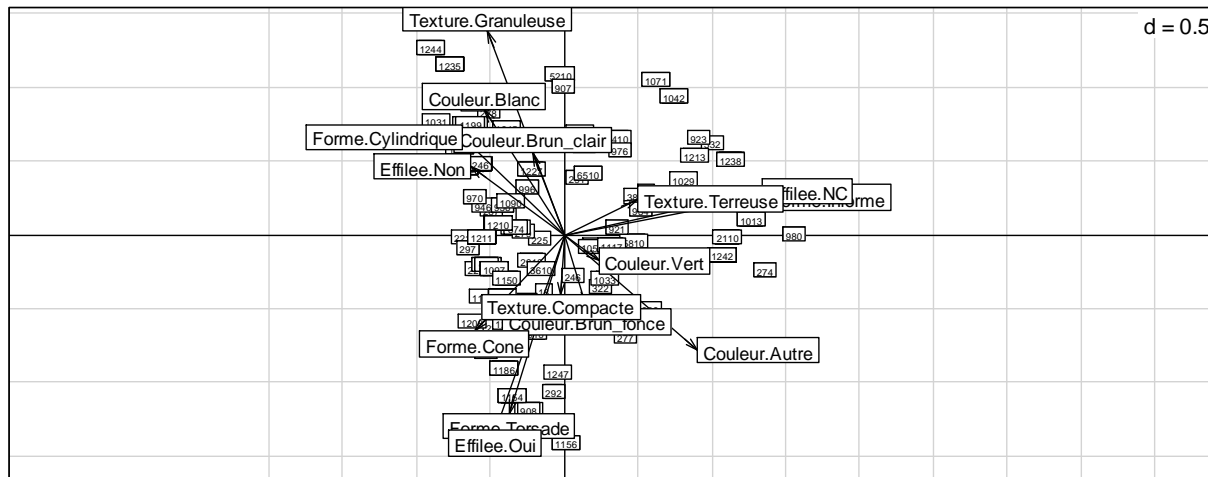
d = 0.5

Texture.Granuleuse
1244
1235
5210
907
1071
1042
Couleur.Blanc
1031
Forme.Cylindrique
Couleur.Brun_clair
410
976
923
1213
1238
Effilee.Non
246
6510
1029
Effilee.NC
Forme.Informe
970
Texture.Terreuse
1013
1210
921
1211
225
297
2110
980
1242
1097
1150
Couleur.Vert
274
1033
322
Texture.Compacte
Couleur.Brun_fonce
277
Forme.Cone
Couleur.Autre
1186
1247
292
Forme.Torsade
Effilee.Oui
1156